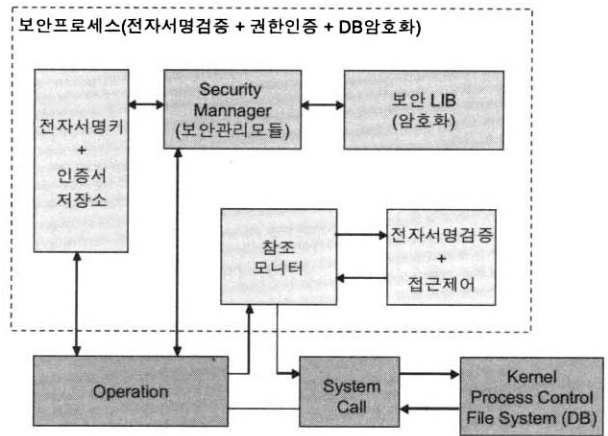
보안프로세스(전자서명검증 + 권한인증 + DB암호화)

전자서명키
+
인증서
저장소

Security
Mannager
(보안관리모듈)

보안 LIB
(암호화)

참조
모니터

전자서명검증
+
접근제어

Operation

System
Call

Kernel
Process Control
File System (DB)